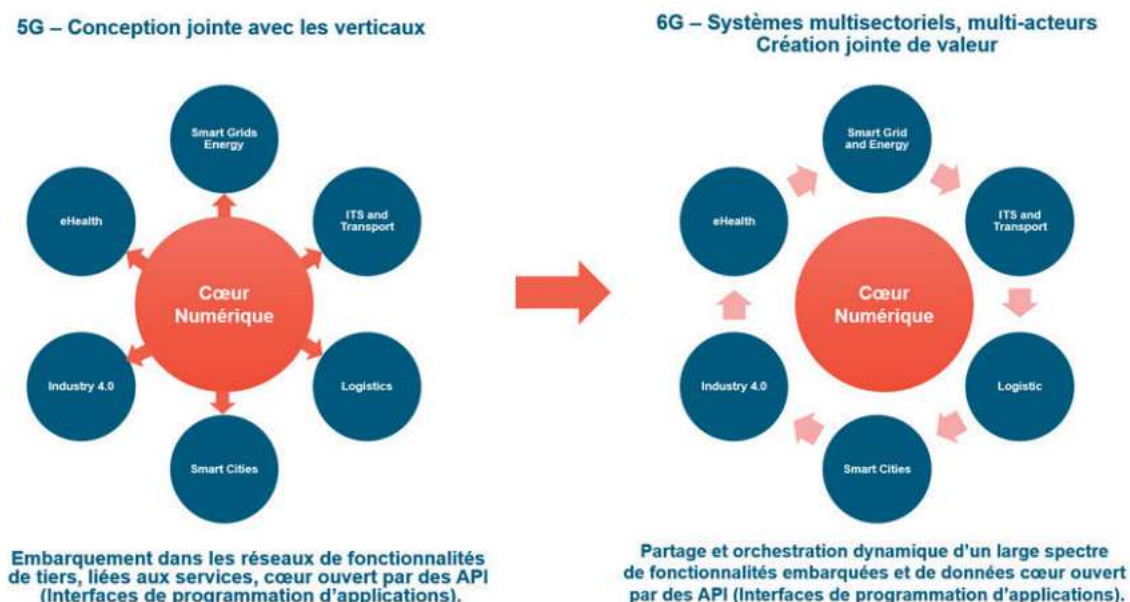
5G – Conception jointe avec les verticaux

Smart Grids Energy

eHealth

ITS and Transport

Cœur Numérique

Industry 4.0

Logistics

Smart Cities

Embarquement dans les réseaux de fonctionnalités de tiers, liées aux services, cœur ouvert par des API (Interfaces de programmation d'applications).

6G – Systèmes multisectoriels, multi-acteurs Création jointe de valeur

Smart Grid and Energy

eHealth

ITS and Transport

Cœur Numérique

Industry 4.0

Logistic

Smart Cities

Partage et orchestration dynamique d'un large spectre de fonctionnalités embarquées et de données cœur ouvert par des API (Interfaces de programmation d'applications).